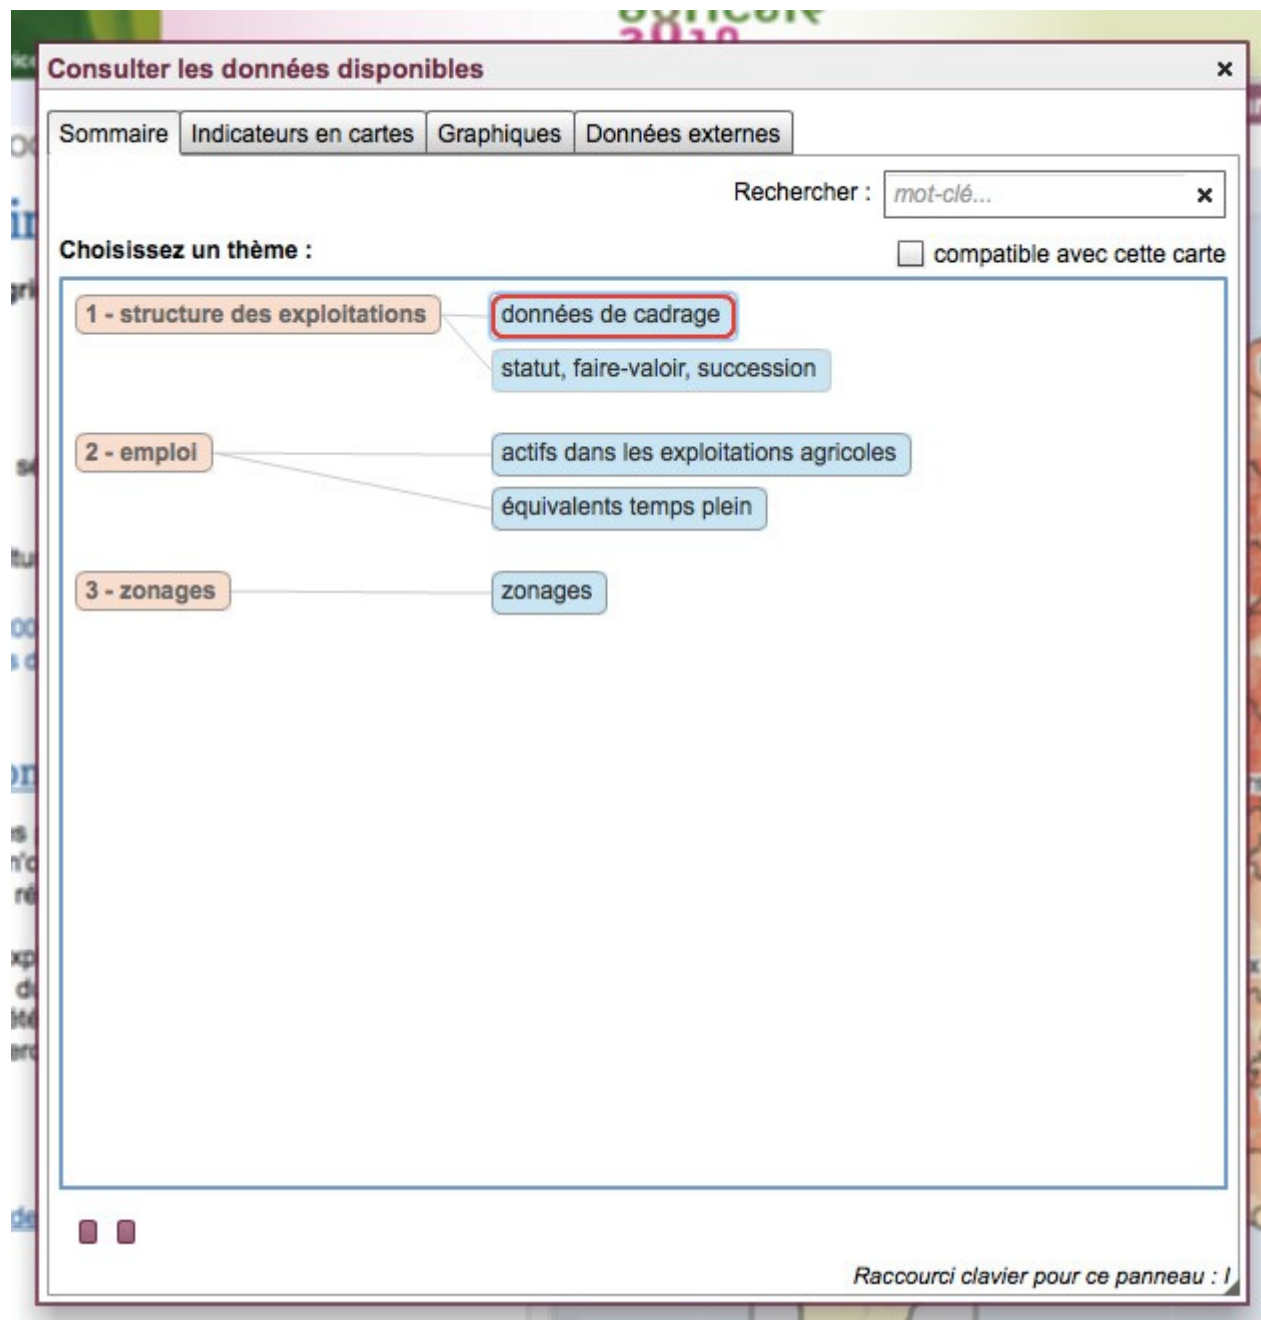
Consulter les données disponibles ×

Sommaire | Indicateurs en cartes | Graphiques | Données externes

Rechercher : mot-clé... ×

Choisissez un thème :

compatible avec cette carte

1 - structure des exploitations

données de cadrage

statut, faire-valoir, succession

2 - emploi

actifs dans les exploitations agricoles

équivalents temps plein

3 - zonages

zonages

Raccourci clavier pour ce panneau : I